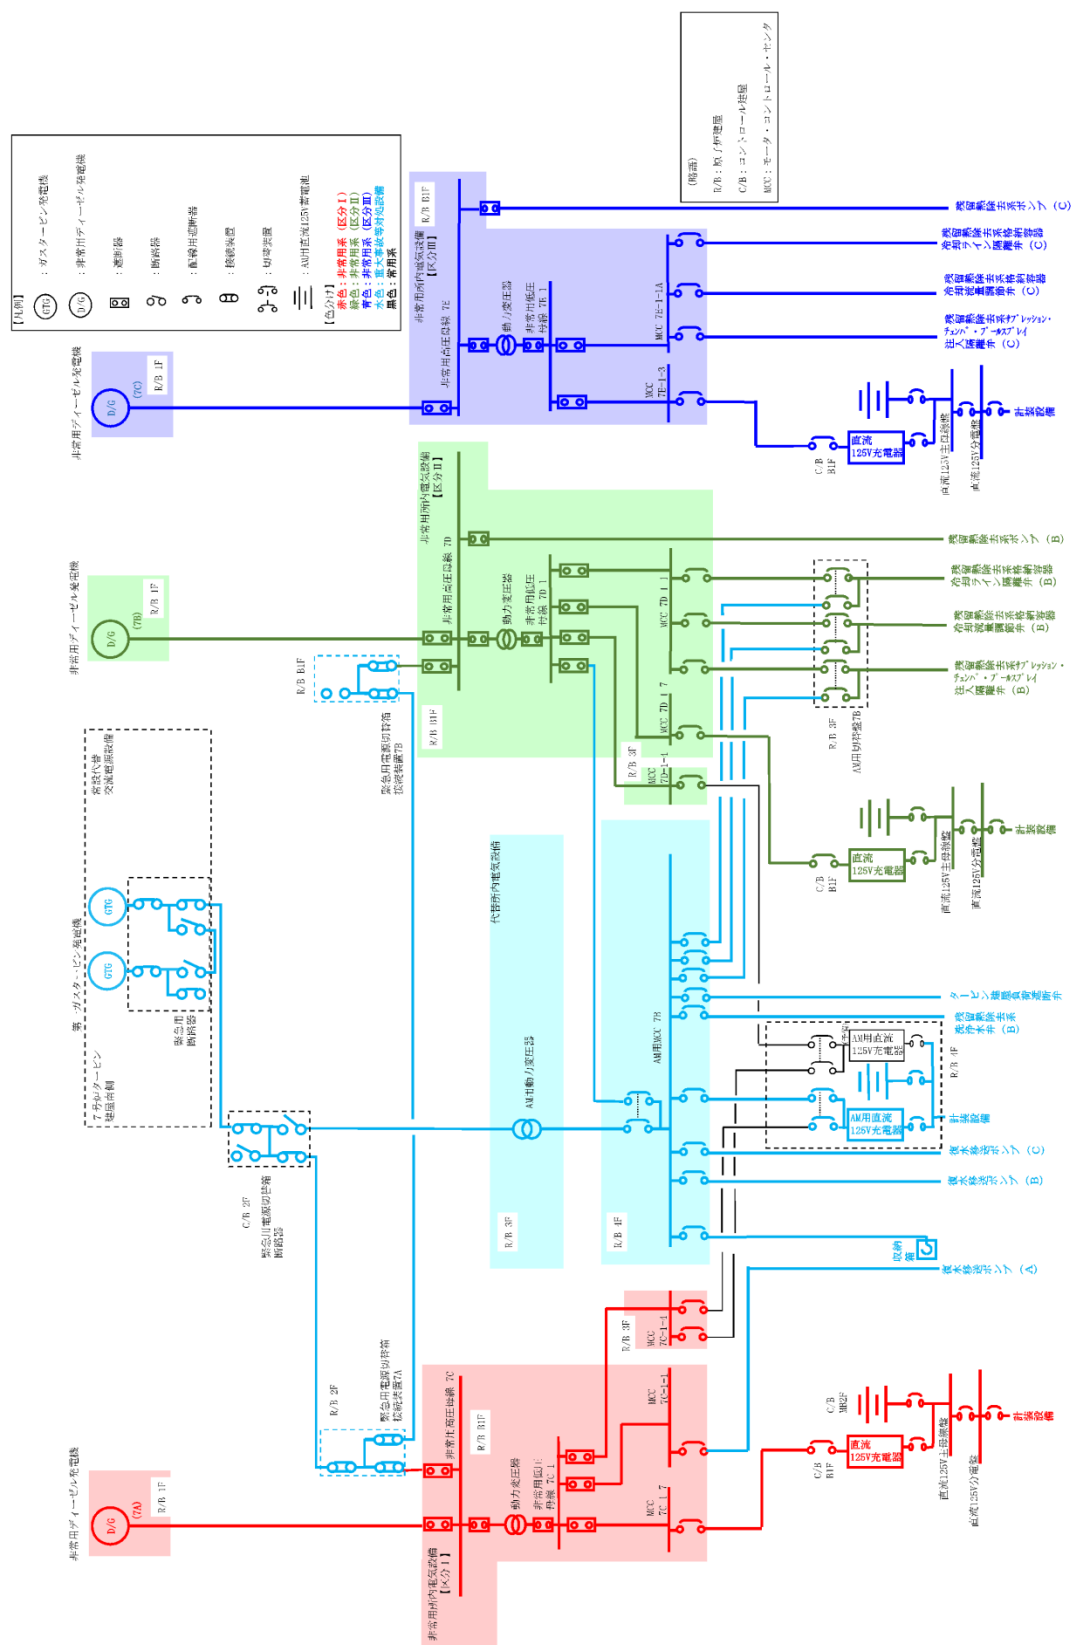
【凡例】
GTG ：ガスタービン発電機
D/G ：非常用ディーゼル発電機
：遮断器
：断路器
：配線用遮断器
：接続装置
：切替装置
：AM用直流125V蓄電池

【色分け】
赤色：非常用系（区分Ⅰ）
緑色：非常用系（区分Ⅱ）
青色：非常用系（区分Ⅲ）
水色：重大事故等対処設備
黒色：常用系

（略語）
R/B：原子炉建屋
C/B：コントロール建屋
MCC：モータ・コントロール・センタ

非常用ディーゼル発電機
D/G (7C)
R/B 1F
非常用所内電気設備【区分Ⅲ】
R/B B1F
非常用高圧母線 7E
動力変圧器
非常用低圧母線 7E-1
MCC 7E-1-1A
MCC 7E-1-3
残留熱除去系ポンプ（C）
残留熱除去系格納容器冷却ライン隔離弁（C）
残留熱除去系格納容器冷却流量調節弁（C）
残留熱除去系ポンプドレンレッション・チェンバ・プールスプレイ注入隔離弁（C）
C/B B1F
直流125V充電器
直流125V主母線盤
直流125V分電盤
計装設備

非常用ディーゼル発電機
D/G (7B)
R/B 1F
非常用所内電気設備【区分Ⅱ】
非常用高圧母線 7D
動力変圧器
非常用低圧母線 7D-1
MCC 7D-1-1
MCC 7D-1-7
R/B B1F
R/B 3F
MCC 7D-1-1
残留熱除去系ポンプ（B）
残留熱除去系格納容器冷却ライン隔離弁（B）
残留熱除去系格納容器冷却流量調節弁（B）
残留熱除去系ポンプドレンレッション・チェンバ・プールスプレイ注入隔離弁（B）
R/B 3F
AM用切替装置7B
C/B B1F
直流125V充電器
直流125V主母線盤
直流125V分電盤
計装設備
R/B B1F
緊急用電源切替箱接続装置7B

常設代替交流電源設備
第一ガスタービン発電機
GTG
GTG
緊急用断路器
7号タービン建屋南側
C/B 2F
緊急用電源切替箱断路器

代替所内電気設備
AM用動力変圧器
R/B 3F
AM用MCC 7B
R/B 4F
タービン建屋負荷遮断弁
残留熱除去系洗浄水弁（B）
AM用直流125V充電器
AM用直流125V充電器
R/B 4F
計装設備
復水移送ポンプ（C）
復水移送ポンプ（B）
復水移送ポンプ（A）
電源箱

R/B 3F
MCC 7C-1-1
R/B 2F
緊急用電源切替箱接続装置7A
非常用ディーゼル発電機
D/G (7A)
R/B 1F
非常用高圧母線 7C
R/B B1F
動力変圧器
非常用低圧母線 7C-1
MCC 7C-1-1
MCC 7C-1-7
非常用所内電気設備【区分Ⅰ】
C/B B1F
C/B MB2F
直流125V充電器
直流125V主母線盤
直流125V分電盤
計装設備